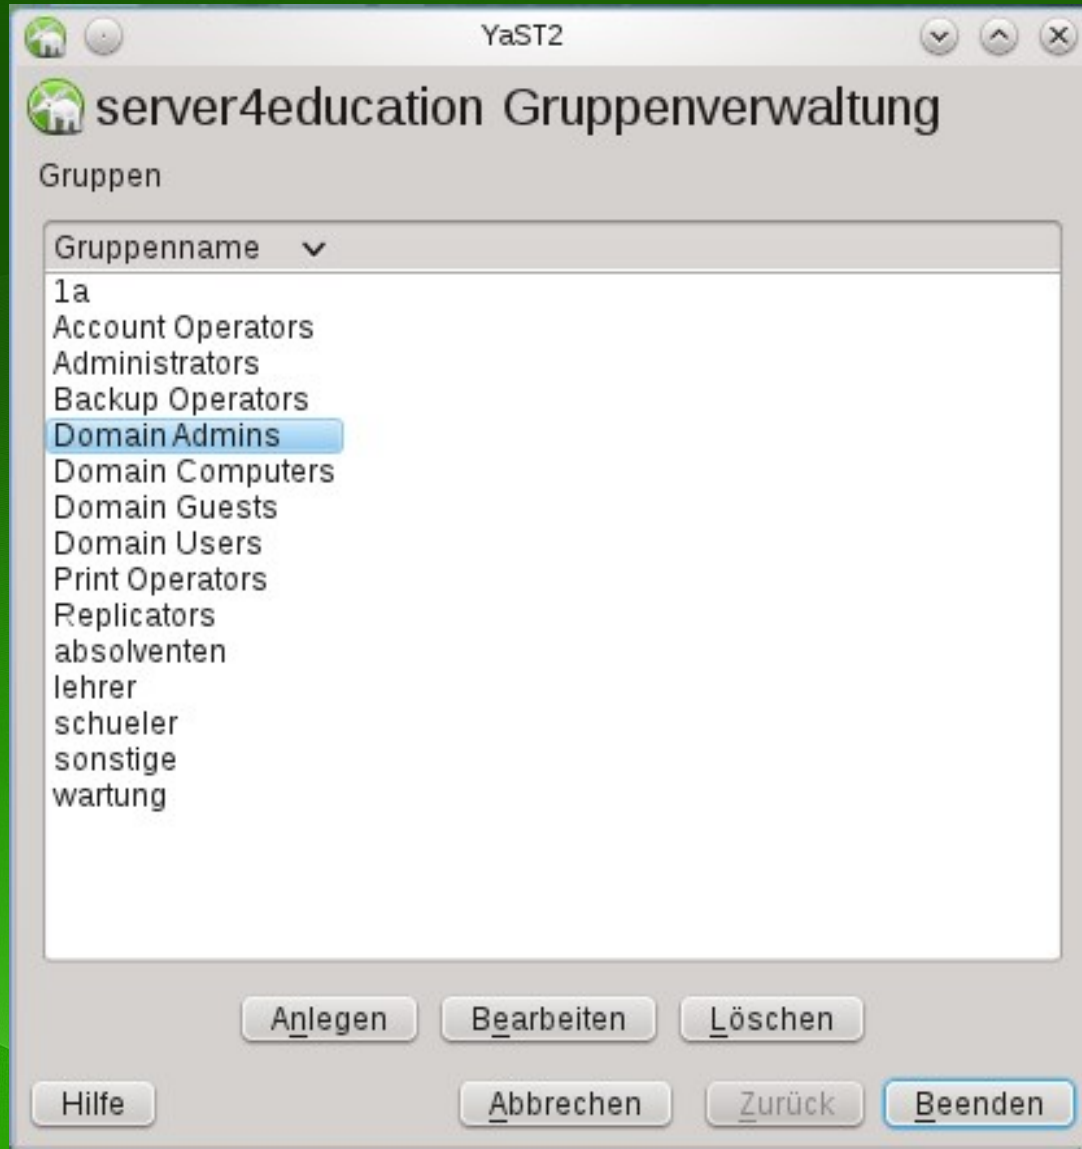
YaST2

server4education Gruppenverwaltung

Gruppen

| Gruppenname |
|---|
| 1a |
| Account Operators |
| Administrators |
| Backup Operators |
| Domain Admins |
| Domain Computers |
| Domain Guests |
| Domain Users |
| Print Operators |
| Replicators |
| absolventen |
| lehrer |
| schueler |
| sonstige |
| wartung |

Anlegen Bearbeiten Löschen

Hilfe Abbrechen Zurück Beenden